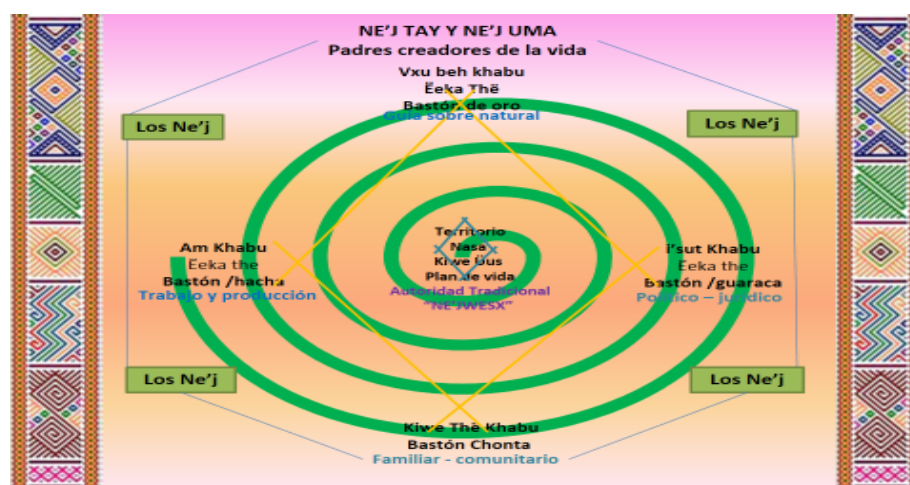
NE'J TAY Y NE'J UMA
Padres creadores de la vida

Vxu beh khabu
Ëeka Thë
Bastón de oro
Guía sobre natural

Los Ne'j

Los Ne'j

Am Khabu
Ëeka the
Bastón /hacha
Trabajo y producción

Territorio
Nasa
Kiwe Ous
Plan de vida
Autoridad Tradicional
"NE'JWESX"

I'sut Khabu
Ëeka the
Bastón /guaraca
Político – jurídico

Los Ne'j

Los Ne'j

Kiwe Thë Khabu
Bastón Chonta
Familiar - comunitario